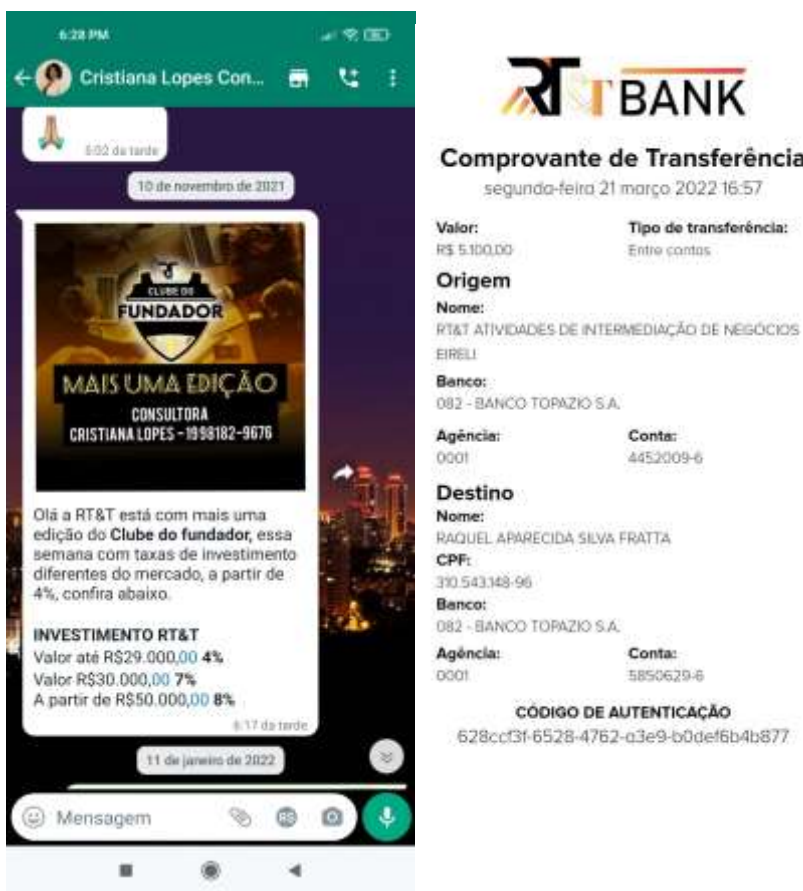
6:28 PM

Cristiana Lopes Con...

5:02 da tarde

10 de novembro de 2021

CLUBE DO FUNDADOR

MAIS UMA EDIÇÃO

CONSULTORA
CRISTIANA LOPES - 1998182-9676

Olá a RT&T está com mais uma edição do **Clube do fundador,** essa semana com taxas de investimento diferentes do mercado, a partir de 4%, confira abaixo.

**INVESTIMENTO RT&T**
Valor até R$29.000,00 **4%**
Valor R$30.000,00 **7%**
A partir de R$50.000,00 **8%**

6:17 da tarde

11 de janeiro de 2022

Mensagem

RT&T BANK

Comprovante de Transferência
segunda-feira 21 março 2022 16:57

Valor:
R$ 5.100,00

Tipo de transferência:
Entre contas

Origem
Nome:
RT&T ATIVIDADES DE INTERMEDIAÇÃO DE NEGÓCIOS EIRELI
Banco:
082 - BANCO TOPAZIO S.A.
Agência:
0001
Conta:
4452009-6

Destino
Nome:
RAQUEL APARECIDA SILVA FRATTA
CPF:
310.543.148-96
Banco:
082 - BANCO TOPAZIO S.A.
Agência:
0001
Conta:
5850629-6

CÓDIGO DE AUTENTICAÇÃO
628ccf3f-6528-4762-a3e9-b0def6b4b877